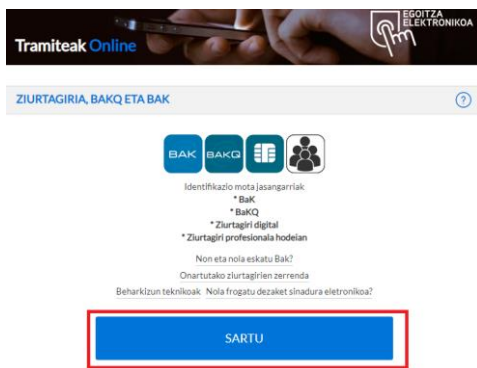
Tramiteak Online

EGOITZA ELEKTRONIKOA

ZIURTAGIRIA, BAKQ ETA BAK

?

BAK BAKQ

Identifikazio mota jasangarriak
* BaK
* BaKQ
* Ziurtagiri digital
* Ziurtagiri profesionala hodeian

Non eta nola eskatu Bak?

Onartutako ziurtagirien zerrenda

Beharkizun teknikoak Nola frogatu dezaket sinadura eletronikoa?

SARTU